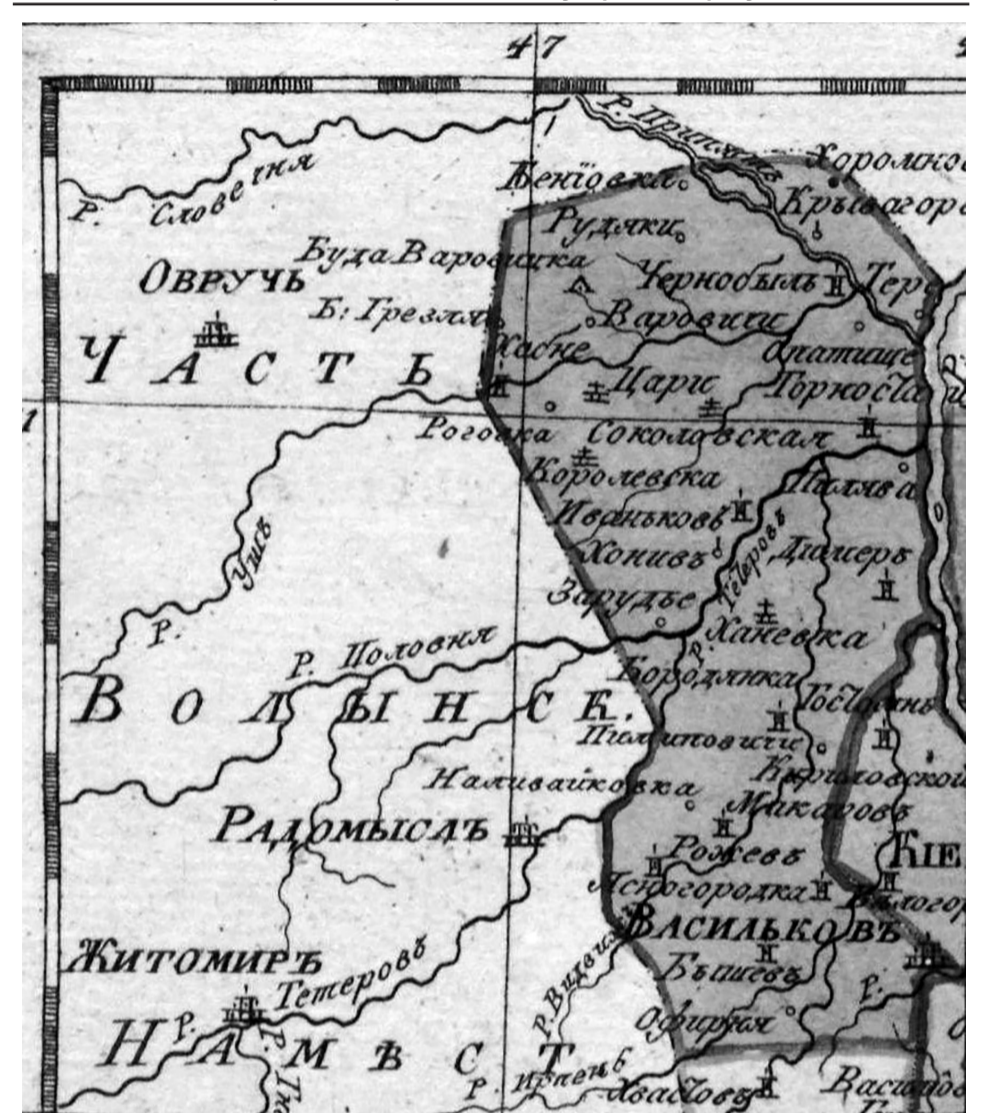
47

Р. Словечня

Р. Припять

Хоромно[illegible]

Бенїовка

Крывагор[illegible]

Рудяки

Буда Варовицка

Чернобыль

Тер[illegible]

ОВРУЧЬ

Б: Грезля

Варовичи

Жабне

Опатище

ЧАСТЬ

Цари

Горностай

Рогавка

Соколовская

Королевка

Полява

Иваньковъ

Хонивъ

Р. Тетеревъ

Дымеръ

Р. Уша

Зарудье

Р.

Ханевка

Р. Половня

Бородянка

Гостомль

ВОЛЫНСК.

Пилиповичи

Кремоской

Наливайковка

Макаровъ

РАДОМЫСЛЪ

Рожевъ

КIЕ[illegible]

Яснгородка

Белогор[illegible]

ВАСИЛЬКОВЪ

ЖИТОМИРЪ

Р. Видвиж

Тетеровъ

Бышевъ

Р.

Р.

Офирная

НАМѢСТ

Р. Ирпень

Хвабовъ

Р. Т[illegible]

Васильо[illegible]